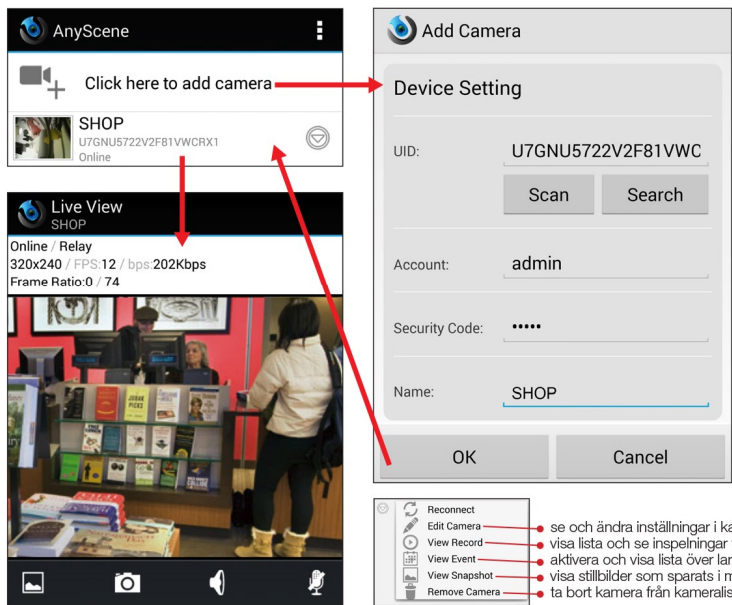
AnyScene

Click here to add camera

SHOP
U7GNU5722V2F81VWCRX1
Online

Live View
SHOP

Online / Relay
320x240 / FPS:12 / bps:202Kbps
Frame Ratio:0 / 74

Add Camera

Device Setting

UID: U7GNU5722V2F81VWC

Scan Search

Account: admin

Security Code: •••••

Name: SHOP

OK Cancel

Reconnect
Edit Camera
View Record
View Event
View Snapshot
Remove Camera

se och ändra inställningar i ka
visa lista och se inspelningar
aktivera och visa lista över lar
visa stillbilder som sparats i m
ta bort kamera från kameralis